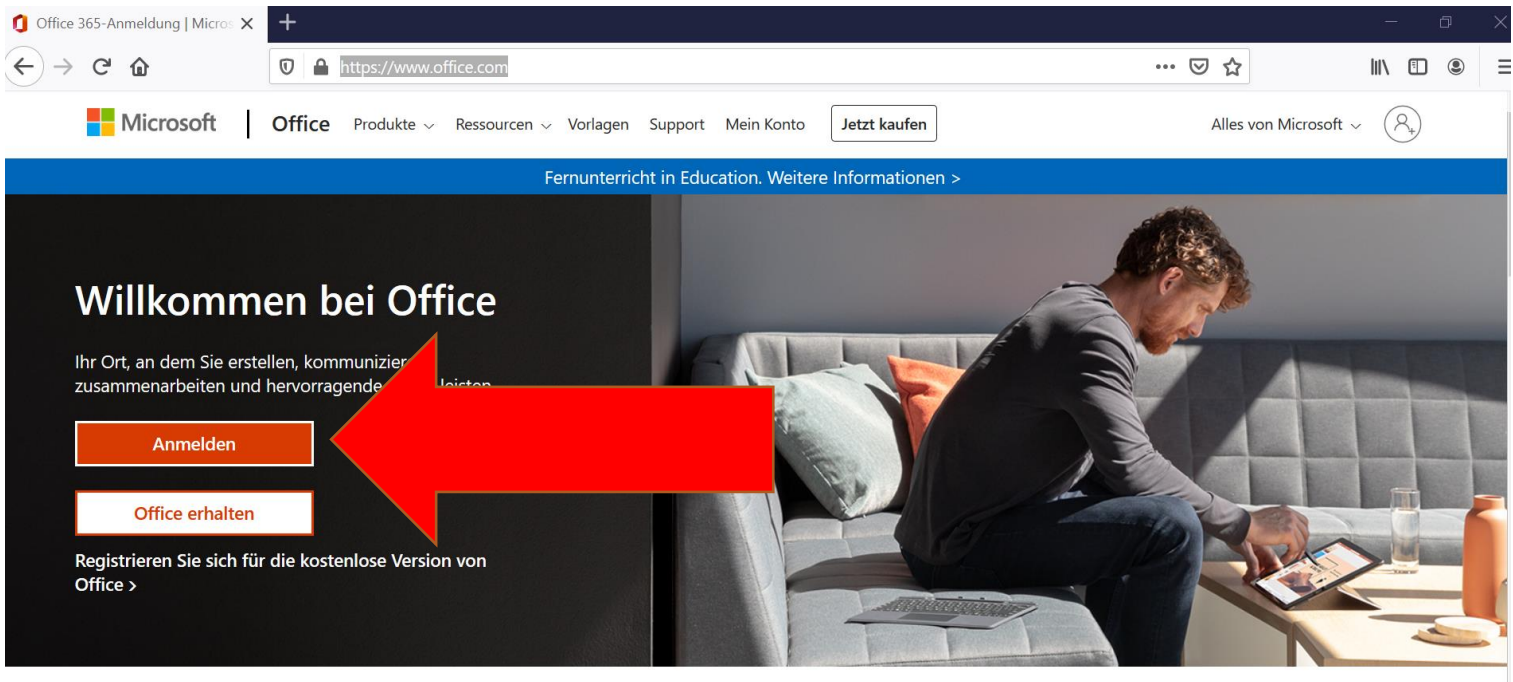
Office 365-Anmeldung | Micros

https://www.office.com

Microsoft | Office Produkte Ressourcen Vorlagen Support Mein Konto Jetzt kaufen Alles von Microsoft

Fernunterricht in Education. Weitere Informationen >

Willkommen bei Office

Ihr Ort, an dem Sie erstellen, kommunizier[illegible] zusammenarbeiten und hervorragende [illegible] leisten

Anmelden

Office erhalten

Registrieren Sie sich für die kostenlose Version von Office >